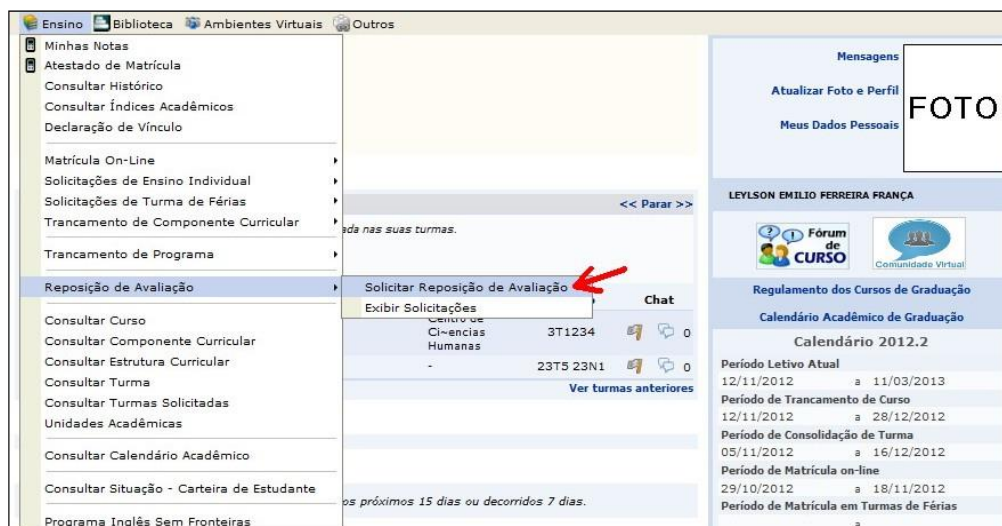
Ensino Biblioteca Ambientes Virtuais Outros

Minhas Notas
Atestado de Matrícula
Consultar Histórico
Consultar Índices Acadêmicos
Declaração de Vínculo

Matrícula On-Line
Solicitações de Ensino Individual
Solicitações de Turma de Férias
Trancamento de Componente Curricular

Trancamento de Programa

Reposição de Avaliação

Consultar Curso
Consultar Componente Curricular
Consultar Estrutura Curricular
Consultar Turma
Consultar Turmas Solicitadas
Unidades Acadêmicas

Consultar Calendário Acadêmico

Consultar Situação - Carteira de Estudante

Programa Inglês Sem Fronteiras

Solicitar Reposição de Avaliação
Exibir Solicitações

<< Parar >>
ada nas suas turmas.

Chat
Centro de Ci~encias Humanas 3T1234 0
- 23T5 23N1 0
Ver turmas anteriores

os próximos 15 dias ou decorridos 7 dias.

Mensagens
Atualizar Foto e Perfil
Meus Dados Pessoais
FOTO

LEYLSON EMILIO FERREIRA FRANÇA

Fórum de CURSO
Comunidade Virtual

Regulamento dos Cursos de Graduação
Calendário Acadêmico de Graduação

Calendário 2012.2

Período Letivo Atual
12/11/2012 a 11/03/2013
Período de Trancamento de Curso
12/11/2012 a 28/12/2012
Período de Consolidação de Turma
05/11/2012 a 16/12/2012
Período de Matrícula on-line
29/10/2012 a 18/11/2012
Período de Matrícula em Turmas de Férias
a